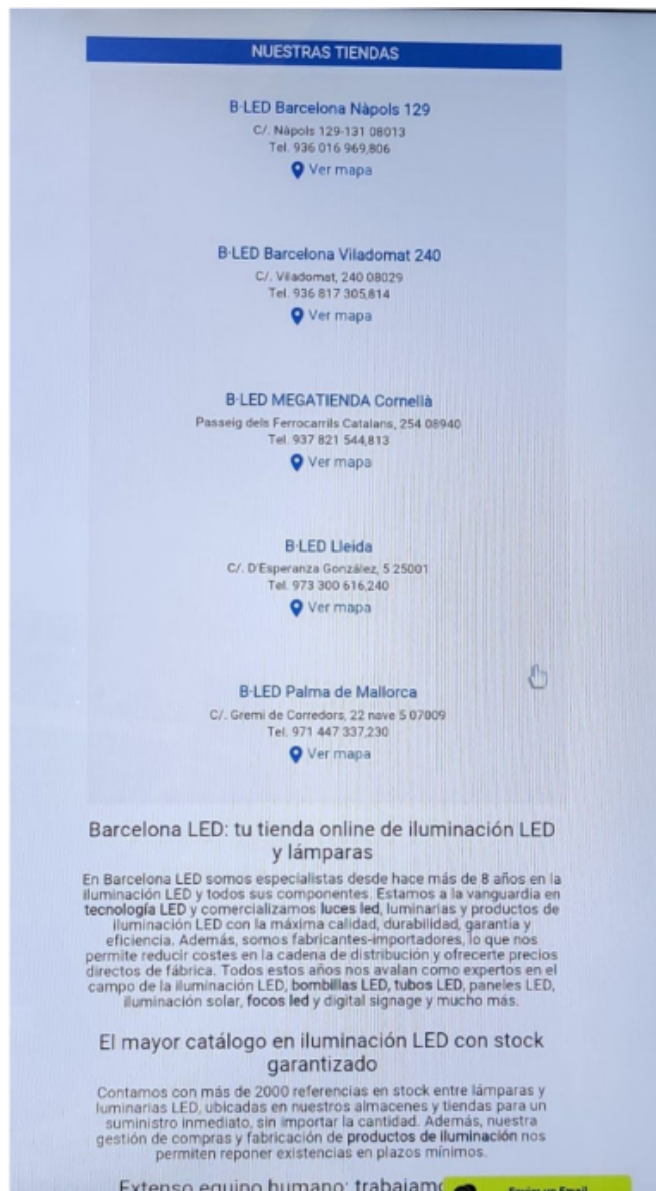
NUESTRAS TIENDAS

B·LED Barcelona Nàpols 129
C/. Nàpols 129-131 08013
Tel. 936 016 969,806
Ver mapa

B·LED Barcelona Viladomat 240
C/. Viladomat, 240 08029
Tel. 936 817 305,814
Ver mapa

B·LED MEGATIENDA Cornellà
Passeig dels Ferrocarrils Catalans, 254 08940
Tel. 937 821 544,813
Ver mapa

B·LED Lleida
C/. D'Esperanza González, 5 25001
Tel. 973 300 616,240
Ver mapa

B·LED Palma de Mallorca
C/. Gremi de Corredors, 22 nave 5 07009
Tel. 971 447 337,230
Ver mapa

Barcelona LED: tu tienda online de iluminación LED y lámparas

En Barcelona LED somos especialistas desde hace más de 8 años en la iluminación LED y todos sus componentes. Estamos a la vanguardia en tecnología LED y comercializamos luces led, luminarias y productos de iluminación LED con la máxima calidad, durabilidad, garantía y eficiencia. Además, somos fabricantes-importadores, lo que nos permite reducir costes en la cadena de distribución y ofrecerte precios directos de fábrica. Todos estos años nos avalan como expertos en el campo de la iluminación LED, bombillas LED, tubos LED, paneles LED, iluminación solar, focos led y digital signage y mucho más.

El mayor catálogo en iluminación LED con stock garantizado

Contamos con más de 2000 referencias en stock entre lámparas y luminarias LED, ubicadas en nuestros almacenes y tiendas para un suministro inmediato, sin importar la cantidad. Además, nuestra gestión de compras y fabricación de productos de iluminación nos permiten reponer existencias en plazos mínimos.

Extenso equipo humano: trabajam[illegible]

Enviar un Email